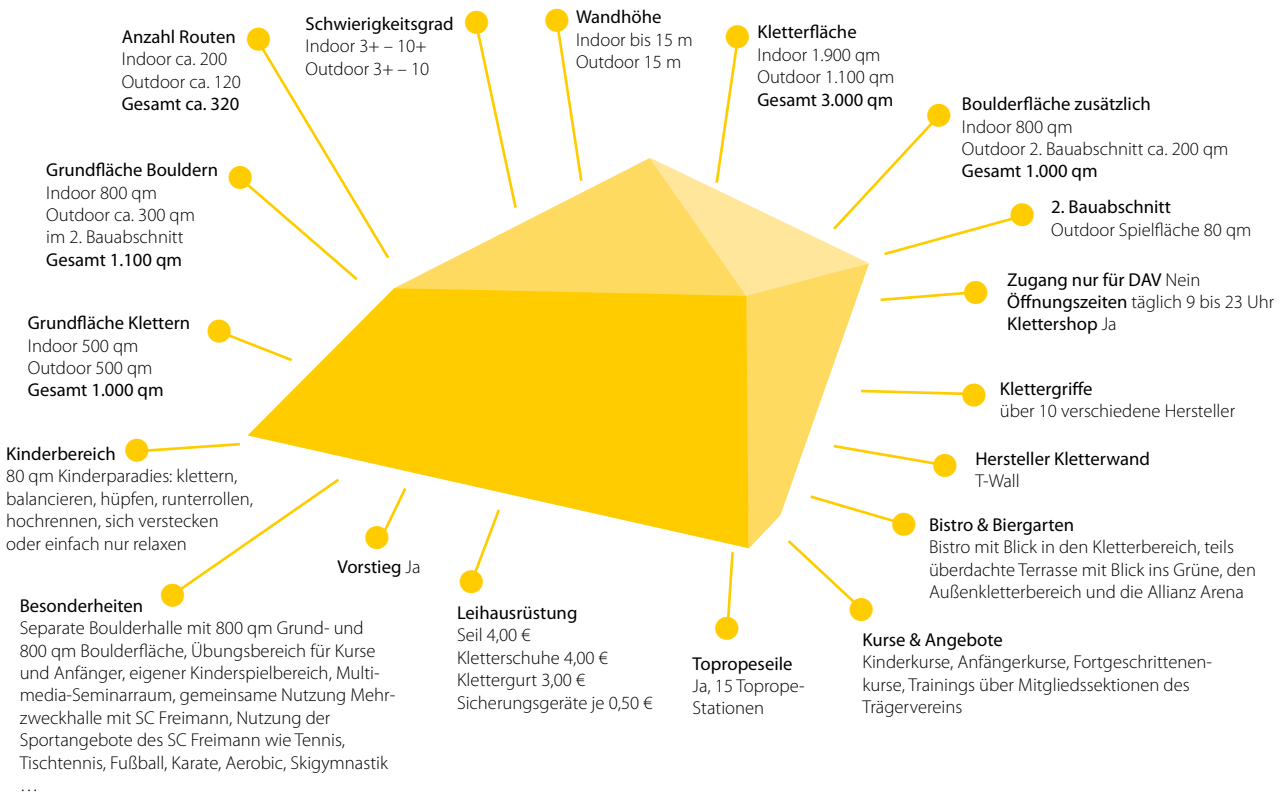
Anzahl Routen
Indoor ca. 200
Outdoor ca. 120
Gesamt ca. 320

Schwierigkeitsgrad
Indoor 3+ – 10+
Outdoor 3+ – 10

Wandhöhe
Indoor bis 15 m
Outdoor 15 m

Kletterfläche
Indoor 1.900 qm
Outdoor 1.100 qm
Gesamt 3.000 qm

Boulderfläche zusätzlich
Indoor 800 qm
Outdoor 2. Bauabschnitt ca. 200 qm
Gesamt 1.000 qm

Grundfläche Bouldern
Indoor 800 qm
Outdoor ca. 300 qm
im 2. Bauabschnitt
Gesamt 1.100 qm

2. Bauabschnitt
Outdoor Spielfläche 80 qm

Zugang nur für DAV Nein
Öffnungszeiten täglich 9 bis 23 Uhr
Klettershop Ja

Grundfläche Klettern
Indoor 500 qm
Outdoor 500 qm
Gesamt 1.000 qm

Klettergriffe
über 10 verschiedene Hersteller

Kinderbereich
80 qm Kinderparadies: klettern, balancieren, hüpfen, runterrollen, hochrennen, sich verstecken oder einfach nur relaxen

Hersteller Kletterwand
T-Wall

Bistro & Biergarten
Bistro mit Blick in den Kletterbereich, teils überdachte Terrasse mit Blick ins Grüne, den Außenkletterbereich und die Allianz Arena

Vorstieg Ja

Besonderheiten
Separate Boulderhalle mit 800 qm Grund- und 800 qm Boulderfläche, Übungsbereich für Kurse und Anfänger, eigener Kinderspielbereich, Multimedia-Seminarraum, gemeinsame Nutzung Mehrzweckhalle mit SC Freimann, Nutzung der Sportangebote des SC Freimann wie Tennis, Tischtennis, Fußball, Karate, Aerobic, Skigymnastik …

Leihausrüstung
Seil 4,00 €
Kletterschuhe 4,00 €
Klettergurt 3,00 €
Sicherungsgeräte je 0,50 €

Topropeseile
Ja, 15 Toprope-Stationen

Kurse & Angebote
Kinderkurse, Anfängerkurse, Fortgeschrittenenkurse, Trainings über Mitgliedssektionen des Trägervereins